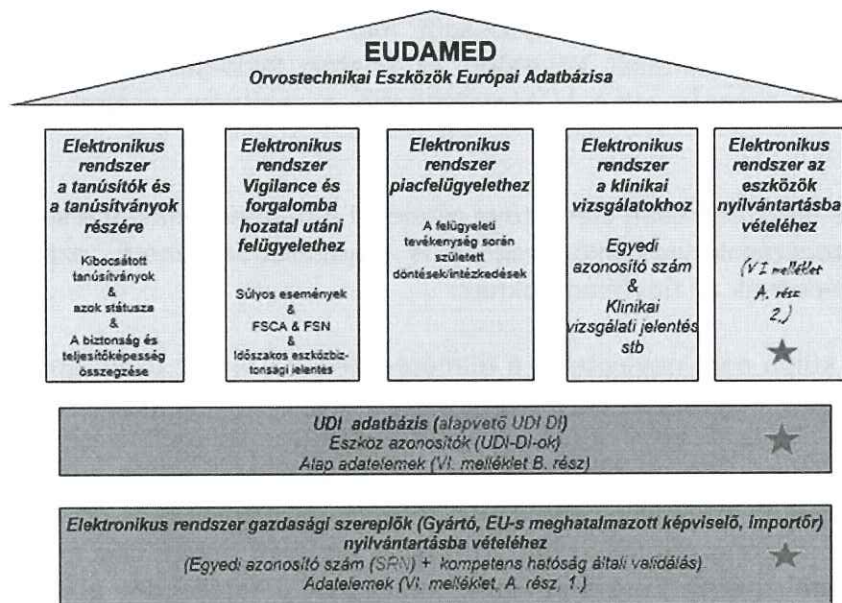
EUDAMED
Orvostechnikai Eszközök Európai Adatbázisa

Elektronikus rendszer a tanúsítók és a tanúsítványok részére

Kibocsátott tanúsítványok & azok státusza & A biztonság és teljesítőképesség összegzése

Elektronikus rendszer Vigilance és forgalomba hozatal utáni felügyelethez

Súlyos események & FSCA & FSN & Időszakos eszközbiztonsági jelentés

Elektronikus rendszer piacfelügyelethez

A felügyeleti tevékenység során született döntések/intézkedések

Elektronikus rendszer a klinikai vizsgálatokhoz

Egyedi azonosító szám & Klinikai vizsgálati jelentés stb

Elektronikus rendszer az eszközök nyilvántartásba vételéhez

(VI melléklet A. rész 2.)

UDI adatbázis (alapvető UDI DI)
Eszköz azonosítók (UDI-DI-ok)
Alap adatelemek (VI. melléklet B. rész)

Elektronikus rendszer gazdasági szereplők (Gyártó, EU-s meghatalmazott képviselő, importőr) nyilvántartásba vételéhez
(Egyedi azonosító szám (SRN) + kompetens hatóság általi validálás)
Adatelemek (VI. melléklet, A. rész, 1.)